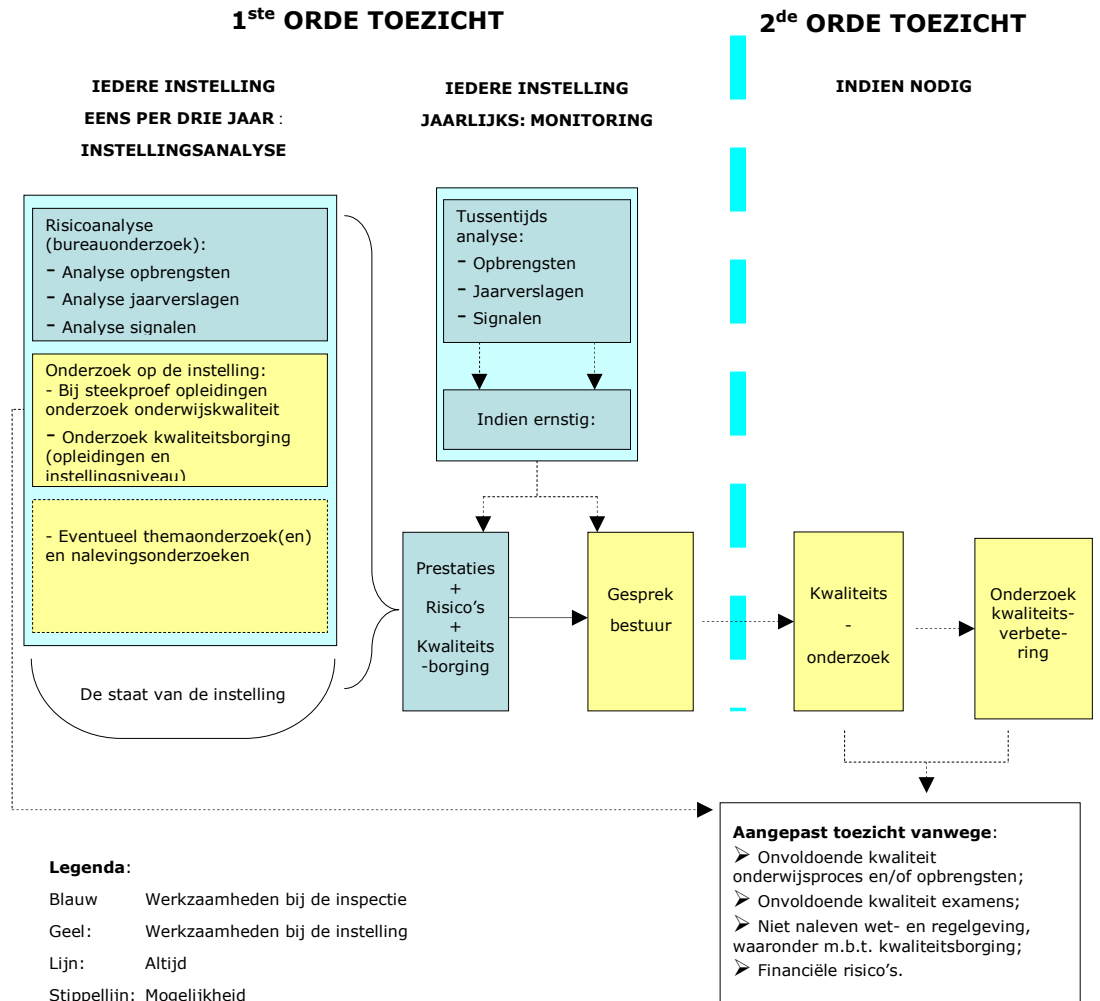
1$^{ste}$ ORDE TOEZICHT

2$^{de}$ ORDE TOEZICHT

IEDERE INSTELLING

EENS PER DRIE JAAR :

INSTELLINGSANALYSE

IEDERE INSTELLING

JAARLIJKS: MONITORING

INDIEN NODIG

Risicoanalyse (bureauonderzoek):
- Analyse opbrengsten
- Analyse jaarverslagen
- Analyse signalen

Onderzoek op de instelling:
- Bij steekproef opleidingen onderzoek onderwijskwaliteit
- Onderzoek kwaliteitsborging (opleidingen en instellingsniveau)

- Eventueel themaonderzoek(en) en nalevingsonderzoeken

De staat van de instelling

Tussentijds analyse:
- Opbrengsten
- Jaarverslagen
- Signalen

Indien ernstig:

Prestaties + Risico's + Kwaliteits -borging

Gesprek bestuur

Kwaliteits - onderzoek

Onderzoek kwaliteitsverbetering

Aangepast toezicht vanwege:
➢ Onvoldoende kwaliteit onderwijsproces en/of opbrengsten;
➢ Onvoldoende kwaliteit examens;
➢ Niet naleven wet- en regelgeving, waaronder m.b.t. kwaliteitsborging;
➢ Financiële risico's.

Legenda:

| | |
|---|---|
| Blauw | Werkzaamheden bij de inspectie |
| Geel: | Werkzaamheden bij de instelling |
| Lijn: | Altijd |
| Stippellijn: | Mogelijkheid |